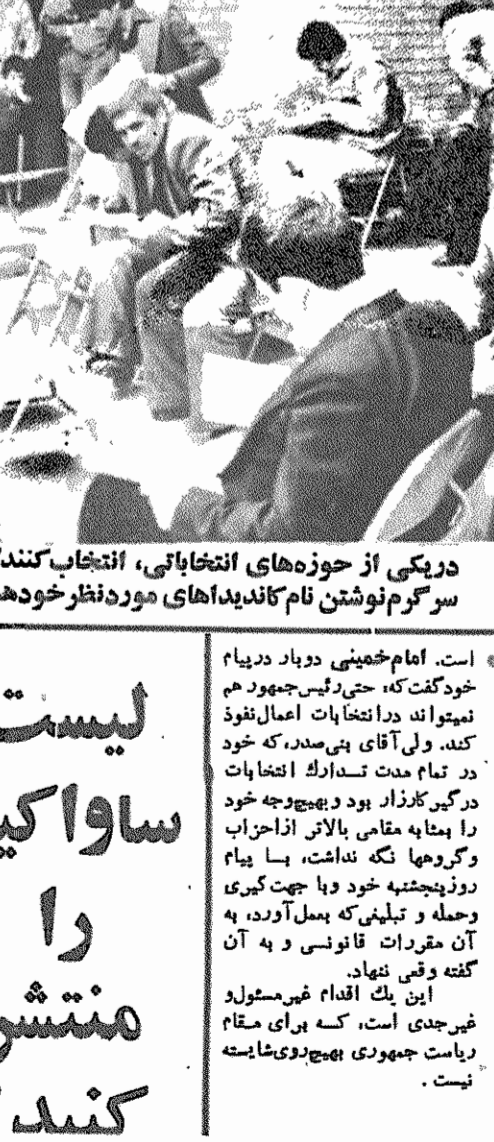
دریکی از حوزه‌های انتخاباتی، انتخاب‌کنند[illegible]
سرگرم‌نوشتن نام کاندیداهای موردنظرخوده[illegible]

است. امام‌خمینی دوبار درپیام خودگفت‌که، حتی‌رئیس‌جمهور هم نمیتواند درانتخابات اعمال‌نفوذ کند. ولی‌آقای بنی‌صدر، که خود در تمام مدت تـدارك انتخابات درگیر کارزار بود بهیچوجه خود را بمثابه مقامی بالاتر ازاحزاب وگروهها نگه نداشت، بـا پیام روزپنجشنبه خود وبا جهت‌گیری وحمله و تبلیغی‌که بعمل‌آورد، به آن مقررات قانونـی و به آن گفته وقعی ننهاد.

این یك اقدام غیرمسئول‌و غیرجدی است، کـه برای مقام ریاست جمهوری بهیچ‌روی‌شایسته نیست.

لیست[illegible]
ساواکی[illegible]
را
منتش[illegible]
کند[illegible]